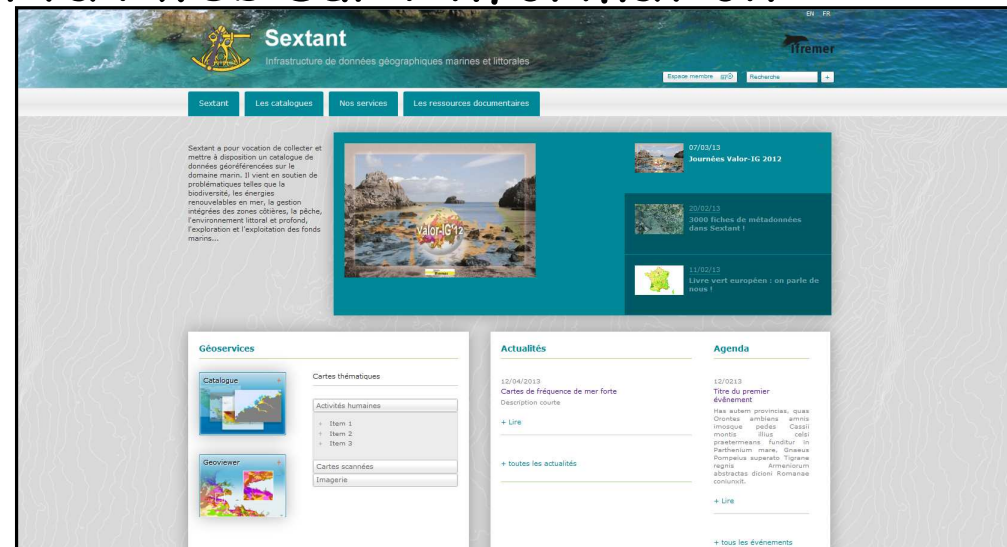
EN FR

Sextant

Infrastructure de données géographiques marines et littorales

Ifremer

Espace membre

Recherche

+

Sextant | Les catalogues | Nos services | Les ressources documentaires

Sextant a pour vocation de collecter et mettre à disposition un catalogue de données géoréférencées sur le domaine marin. Il vient en soutien de problématiques telles que la biodiversité, les énergies renouvelables en mer, la gestion intégrées des zones côtières, la pêche, l'environnement littoral et profond, l'exploration et l'exploitation des fonds marins...

Valor-IG'12

07/03/13
Journées Valor-IG 2012

20/02/13
3000 fiches de métadonnées dans Sextant !

11/02/13
Livre vert européen : on parle de nous !

Géoservices

Catalogue

Geoviewer

Cartes thématiques

Activités humaines

Item 1
Item 2
Item 3

Cartes scannées

Imagerie

Actualités

12/04/2013
Cartes de fréquence de mer forte
Description courte

+ Lire

+ toutes les actualités

Agenda

12/0213
Titre du premier évènement

Has autem provincias, quas Orontes ambiens amnis imosque pedes Cassii montis illius celsi praetermeans funditur in Parthenium mare, Gnaeus Pompeius superato Tigrane regnis Armeniorum abstractas dicioni Romanae coniunxit.

+ Lire

+ tous les événements